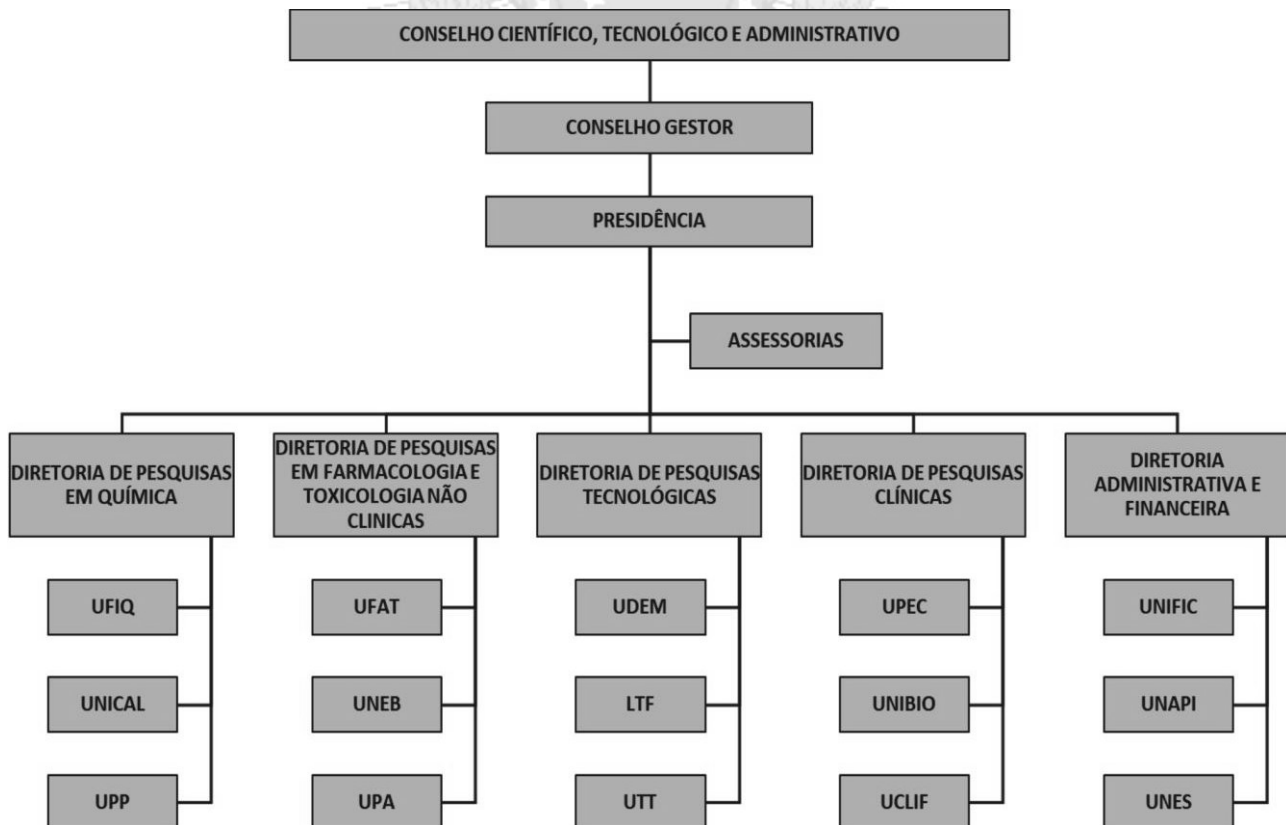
CONSELHO CIENTÍFICO, TECNOLÓGICO E ADMINISTRATIVO

CONSELHO GESTOR

PRESIDÊNCIA

ASSESSORIAS

DIRETORIA DE PESQUISAS EM QUÍMICA

UFIQ

UNICAL

UPP

DIRETORIA DE PESQUISAS EM FARMACOLOGIA E TOXICOLOGIA NÃO CLINICAS

UFAT

UNEB

UPA

DIRETORIA DE PESQUISAS TECNOLÓGICAS

UDEM

LTF

UTT

DIRETORIA DE PESQUISAS CLÍNICAS

UPEC

UNIBIO

UCLIF

DIRETORIA ADMINISTRATIVA E FINANCEIRA

UNIFIC

UNAPI

UNES